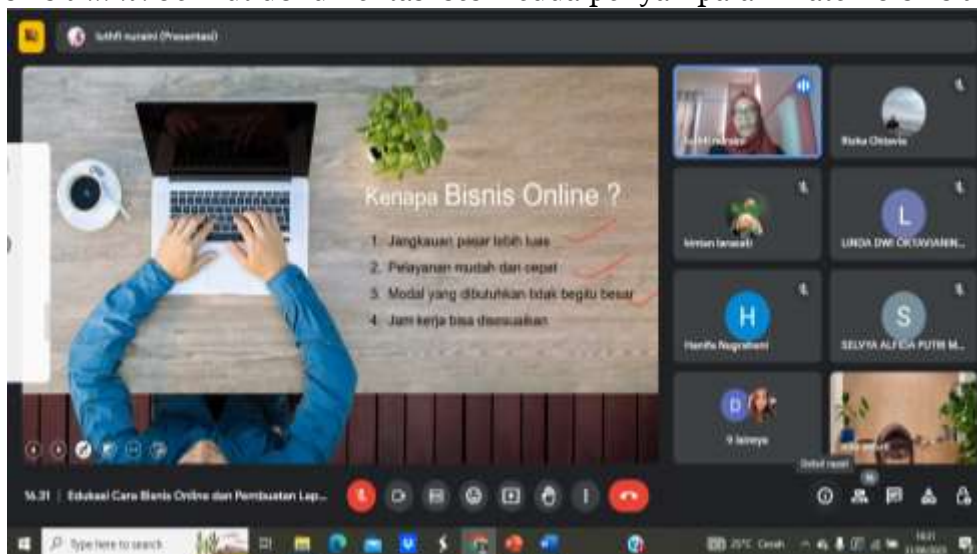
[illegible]

lutfhfi nuraini (Presentasi)

Kenapa Bisnis Online ?

1. Jangkauan pasar lebih luas
2. Pelayanan mudah dan cepat
3. Modal yang dibutuhkan tidak begitu besar
4. Jam kerja bisa disesuaikan

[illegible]

Rizka Oktavia

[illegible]

LINDA DWI OKTAVIANIN...

H

Hanifa Nugraheni

S

SELVYA ALFICIA PUTRI M...

D

9 lainnya

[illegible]

Detail rapat

16.31 | Edukasi Cara Bisnis Online dan Pembuatan Lap...

Type here to search

25°C Cerah

16:31
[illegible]